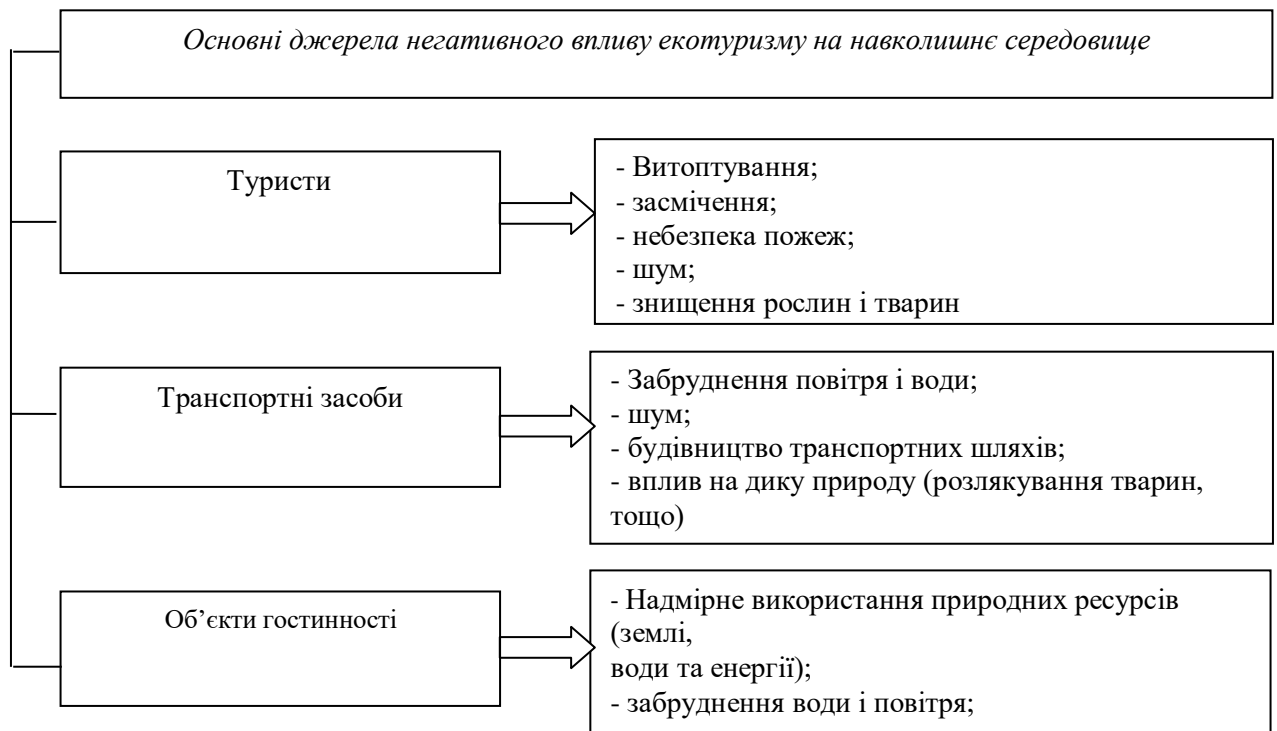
Основні джерела негативного впливу екотуризму на навколишнє середовище

Туристи

- Витоптування;
- засмічення;
- небезпека пожеж;
- шум;
- знищення рослин і тварин

Транспортні засоби

- Забруднення повітря і води;
- шум;
- будівництво транспортних шляхів;
- вплив на дику природу (розлякування тварин, тощо)

Об’єкти гостинності

- Надмірне використання природних ресурсів (землі,
води та енергії);
- забруднення води і повітря;